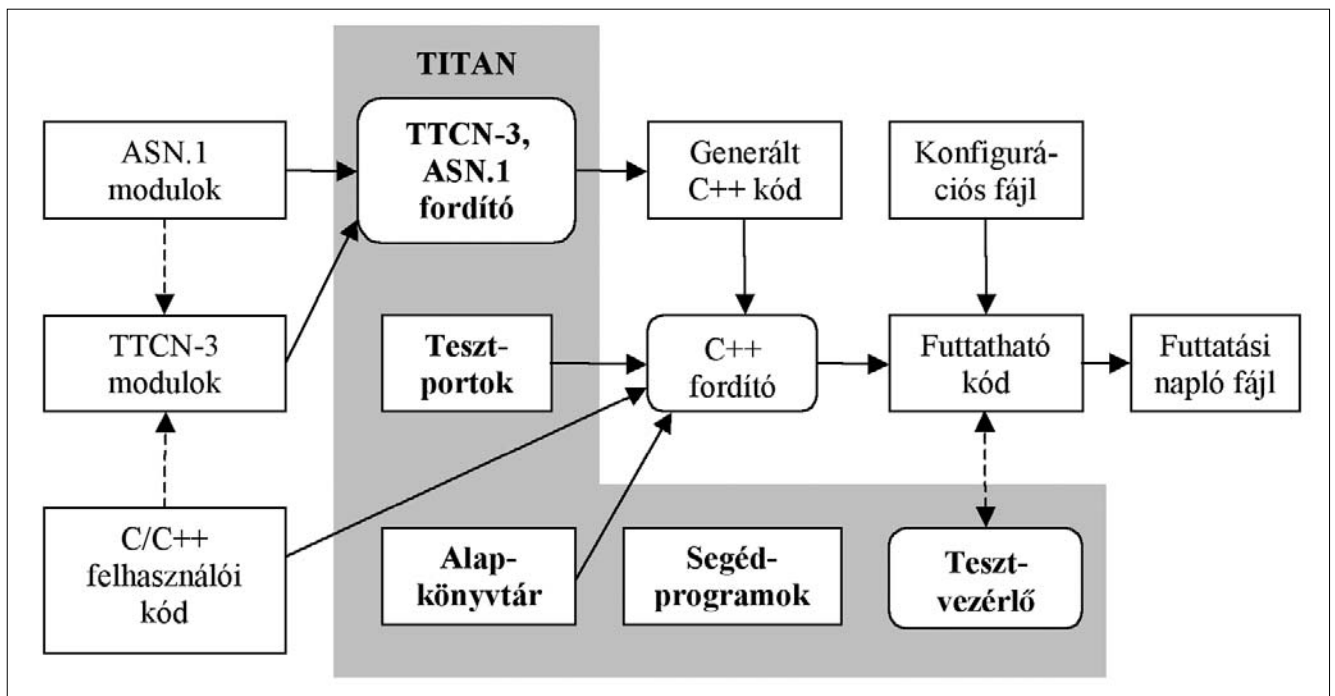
TITAN

ASN.1 modulok

TTCN-3, ASN.1 fordító

Generált C++ kód

Konfigurációs fájl

TTCN-3 modulok

Tesztportok

C++ fordító

Futtatható kód

Futtatási napló fájl

C/C++ felhasználói kód

Alapkönyvtár

Segédprogramok

Tesztvezérlő